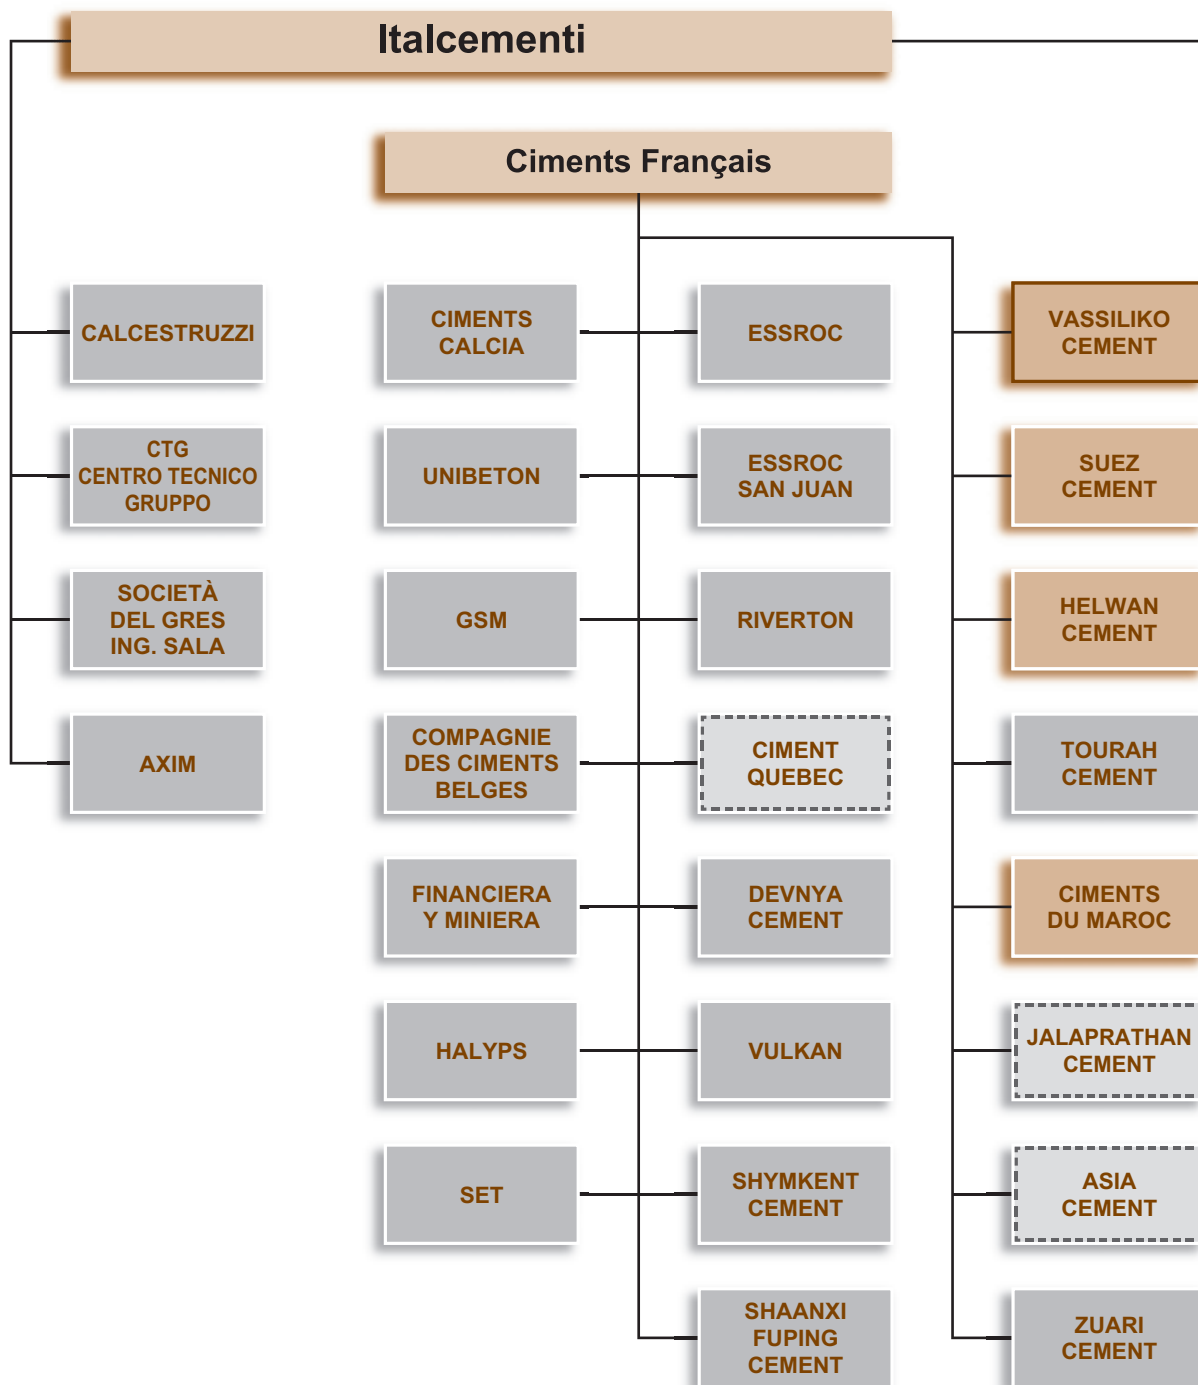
Italcementi

Ciments Français

CALCESTRUZZI

CTG
CENTRO TECNICO
GRUPPO

SOCIETÀ
DEL GRES
ING. SALA

AXIM

CIMENTS
CALCIA

UNIBETON

GSM

COMPAGNIE
DES CIMENTS
BELGES

FINANCIERA
Y MINIERA

HALYPS

SET

ESSROC

ESSROC
SAN JUAN

RIVERTON

CIMENT
QUEBEC

DEVNYA
CEMENT

VULKAN

SHYMKENT
CEMENT

SHAANXI
FUPING
CEMENT

VASSILIKO
CEMENT

SUEZ
CEMENT

HELWAN
CEMENT

TOURAH
CEMENT

CIMENTS
DU MAROC

JALAPRATHAN
CEMENT

ASIA
CEMENT

ZUARI
CEMENT